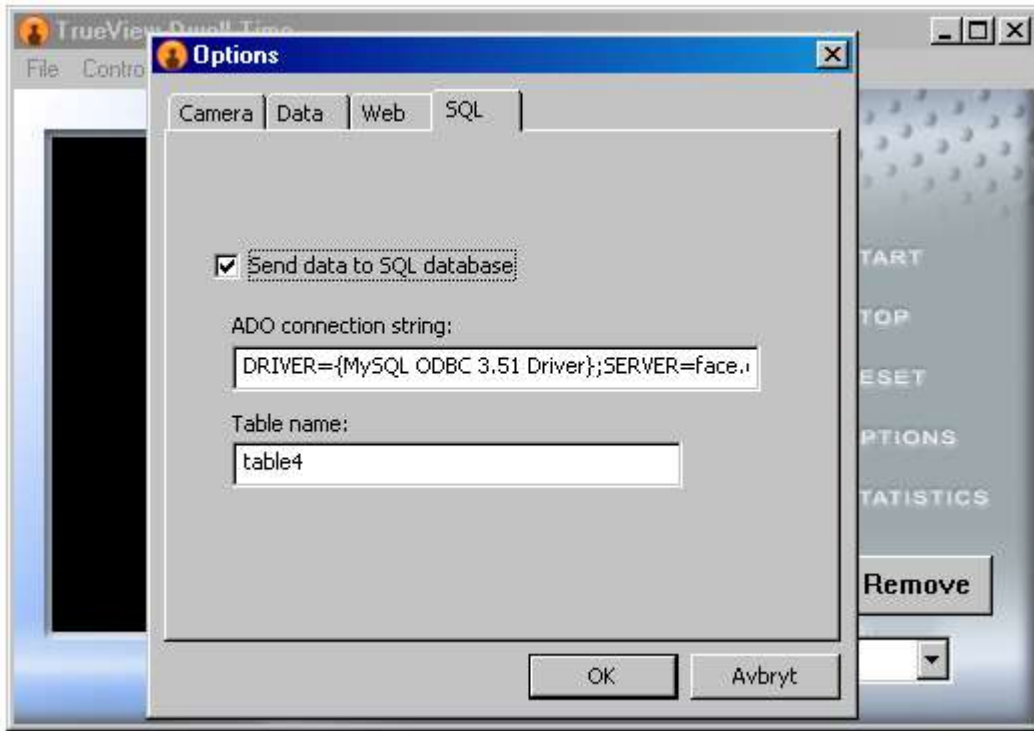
TrueView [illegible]
File Contro

Options

Camera | Data | Web | SQL

☑ Send data to SQL database

ADO connection string:
DRIVER={MySQL ODBC 3.51 Driver};SERVER=face.

Table name:
table4

OK
Avbryt

TART
TOP
ESET
PTIONS
TATISTICS
Remove